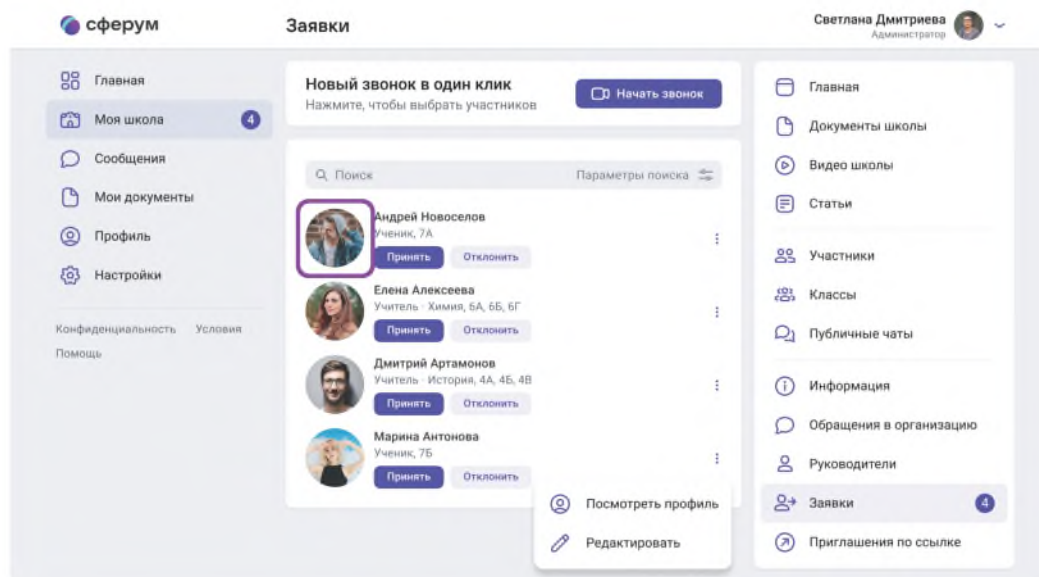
сферум

Заявки

Светлана Дмитриева
Администратор

Главная
Моя школа 4
Сообщения
Мои документы
Профиль
Настройки

Конфиденциальность Условия
Помощь

Новый звонок в один клик
Нажмите, чтобы выбрать участников

Начать звонок

Поиск
Параметры поиска

Андрей Новоселов
Ученик, 7А
Принять Отклонить

Елена Алексеева
Учитель · Химия, 6А, 6Б, 6Г
Принять Отклонить

Дмитрий Артамонов
Учитель · История, 4А, 4Б, 4В
Принять Отклонить

Марина Антонова
Ученик, 7Б
Принять Отклонить

Посмотреть профиль
Редактировать

Главная
Документы школы
Видео школы
Статьи
Участники
Классы
Публичные чаты
Информация
Обращения в организацию
Руководители
Заявки 4
Приглашения по ссылке